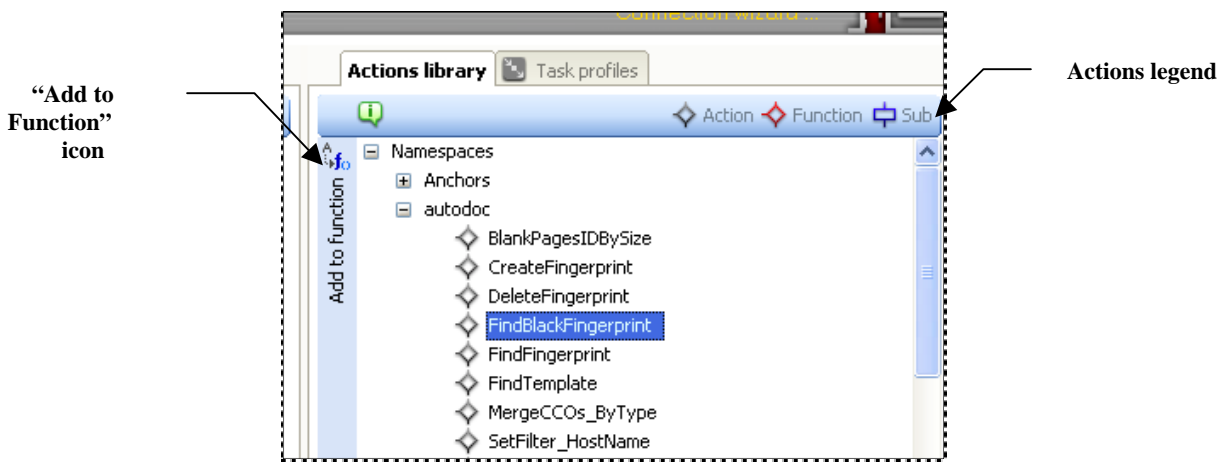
Connection wizard ...

"Add to Function" icon

Actions library | Task profiles

Actions legend

Action Function Sub

Add to function

Namespaces
Anchors
autodoc
BlankPagesIDBySize
CreateFingerprint
DeleteFingerprint
FindBlackFingerprint
FindFingerprint
FindTemplate
MergeCCOs_ByType
SetFilter_HostName